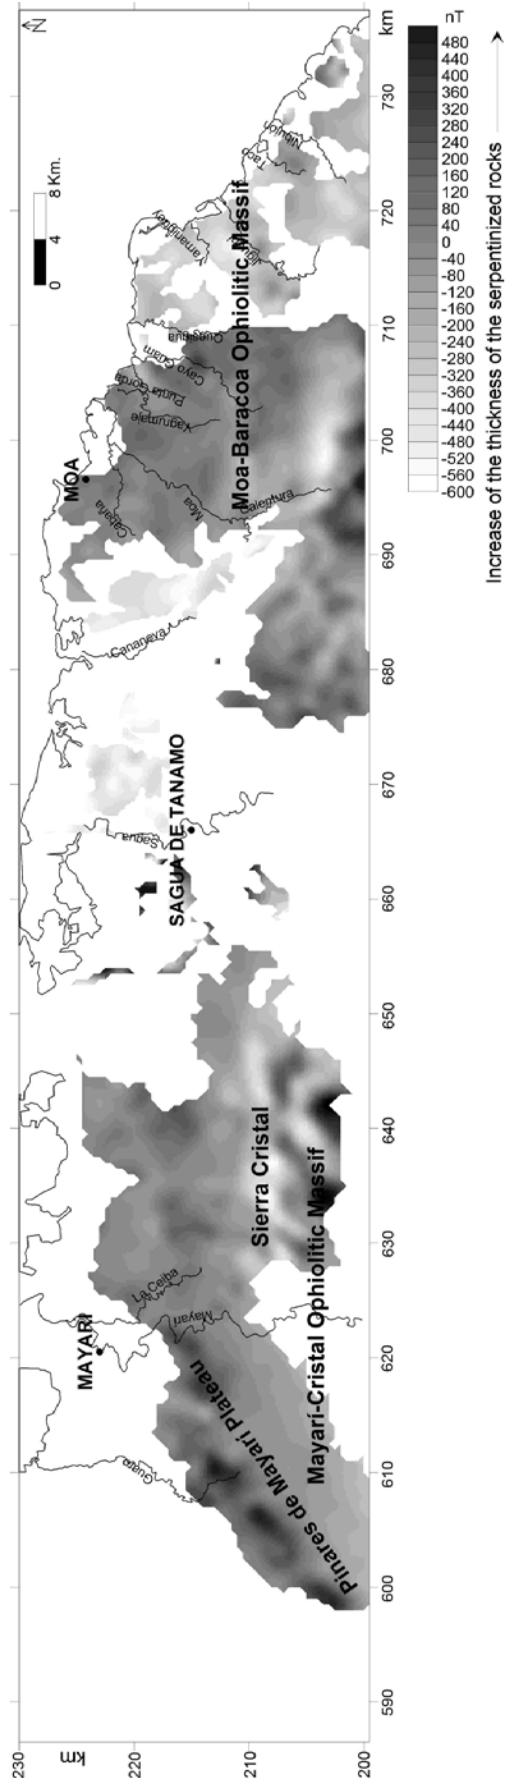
N

0 4 8 Km.

MOA

Moa-Baracoa Ophiolitic Massif

SAGUA DE TANAMO

MAYARI

Sierra Cristal

Mayarí-Cristal Ophiolitic Massif

Pinares de Mayarí Plateau

Cabaña
Moa
Yagrumaje
Punta Gorda
Cayo Guam
Quesigua
Jiguaní
Yamanigüey
Toa
Nibujón
Jaguaní
Cananova
Sagua
La Ceiba
Mayarí
Guaro
Calentura

km
230
220
210
200

km
590
600
610
620
630
640
650
660
670
680
690
700
710
720
730

nT
480
440
400
360
320
280
240
200
160
120
80
40
0
-40
-80
-120
-160
-200
-240
-280
-320
-360
-400
-440
-480
-520
-560
-600

Increase of the thickness of the serpentinized rocks